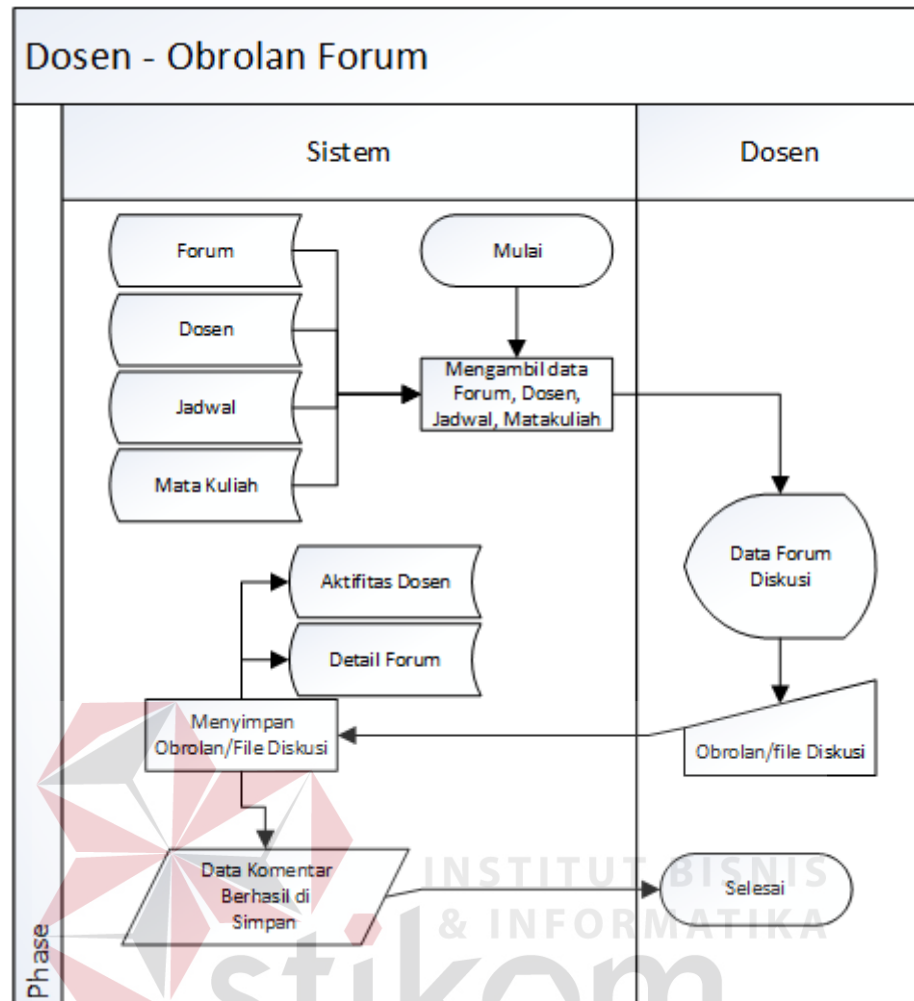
Dosen - Obrolan Forum

Sistem

Dosen

Forum

Dosen

Jadwal

Mata Kuliah

Mulai

Mengambil data Forum, Dosen, Jadwal, Matakuliah

Data Forum Diskusi

Aktifitas Dosen

Detail Forum

Menyimpan Obrolan/File Diskusi

Obrolan/file Diskusi

Data Komentar Berhasil di Simpan

Selesai

Phase

INSTITUT BISNIS & INFORMATIKA

stikom